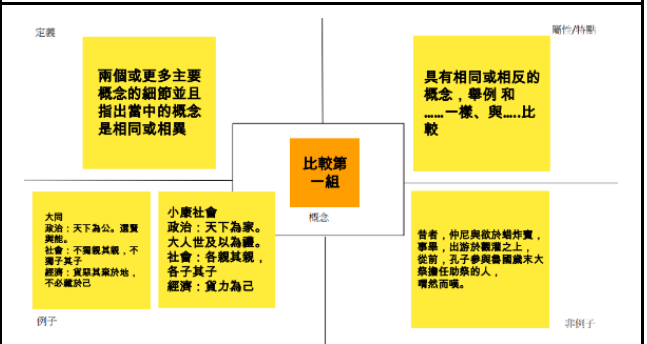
定義

兩個或更多主要概念的細節並且指出當中的概念是相同或相異

屬性/特點

具有相同或相反的概念，舉例 和……一樣、與….比較

比較第一組

概念

大同
政治：天下為公，選賢與能。
社會：不獨親其親，不獨子其子
經濟：貨惡其棄於地，不必藏於己

小康社會
政治：天下為家。
大人世及以為禮。
社會：各親其親，各子其子
經濟：貨力為己

昔者，仲尼與欲於蜡炸賓，事畢，出游於觀灌之上，從前，孔子參與魯國歲末大蔡擔任助祭的人，喟然而嘆。

例子

非例子